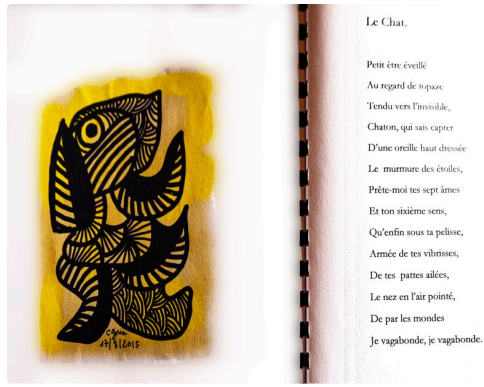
Le Chat.

Petit être éveillé
Au regard de topaze
Tendu vers l'invisible,
Chaton, qui sais capter
D'une oreille haut dressée
Le murmure des étoiles,
Prête-moi tes sept âmes
Et ton sixième sens,
Qu'enfin sous ta pelisse,
Armée de tes vibrisses,
De tes pattes ailées,
Le nez en l'air pointé,
De par les mondes
Je vagabonde, je vagabonde.

C.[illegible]
17/8/2015